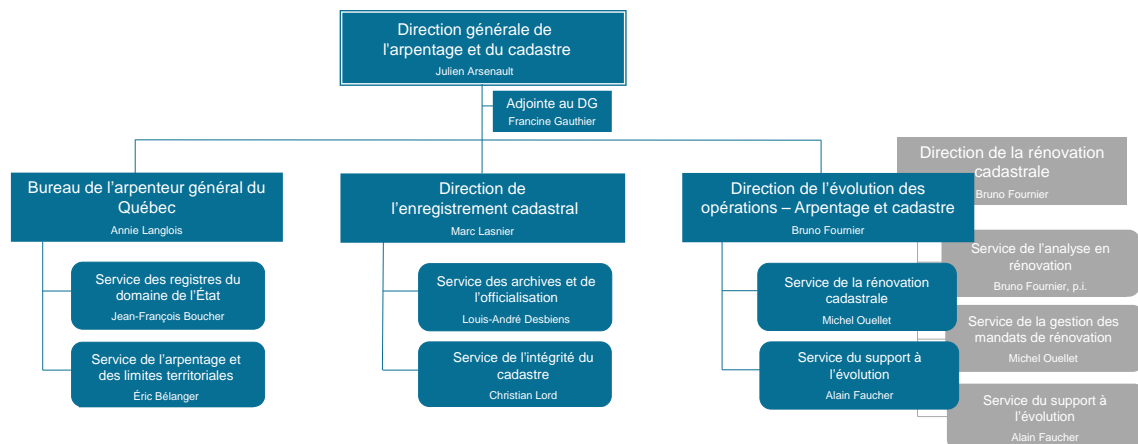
Direction générale de l'arpentage et du cadastre
Julien Arsenault

Adjointe au DG
Francine Gauthier

Direction de la rénovation cadastrale
Bruno Fournier

Bureau de l'arpenteur général du Québec
Annie Langlois

Service des registres du domaine de l'État
Jean-François Boucher

Service de l'arpentage et des limites territoriales
Éric Bélanger

Direction de l'enregistrement cadastral
Marc Lasnier

Service des archives et de l'officialisation
Louis-André Desbiens

Service de l'intégrité du cadastre
Christian Lord

Direction de l'évolution des opérations – Arpentage et cadastre
Bruno Fournier

Service de la rénovation cadastrale
Michel Ouellet

Service du support à l'évolution
Alain Faucher

Service de l'analyse en rénovation
Bruno Fournier, p.i.

Service de la gestion des mandats de rénovation
Michel Ouellet

Service du support à l'évolution
Alain Faucher